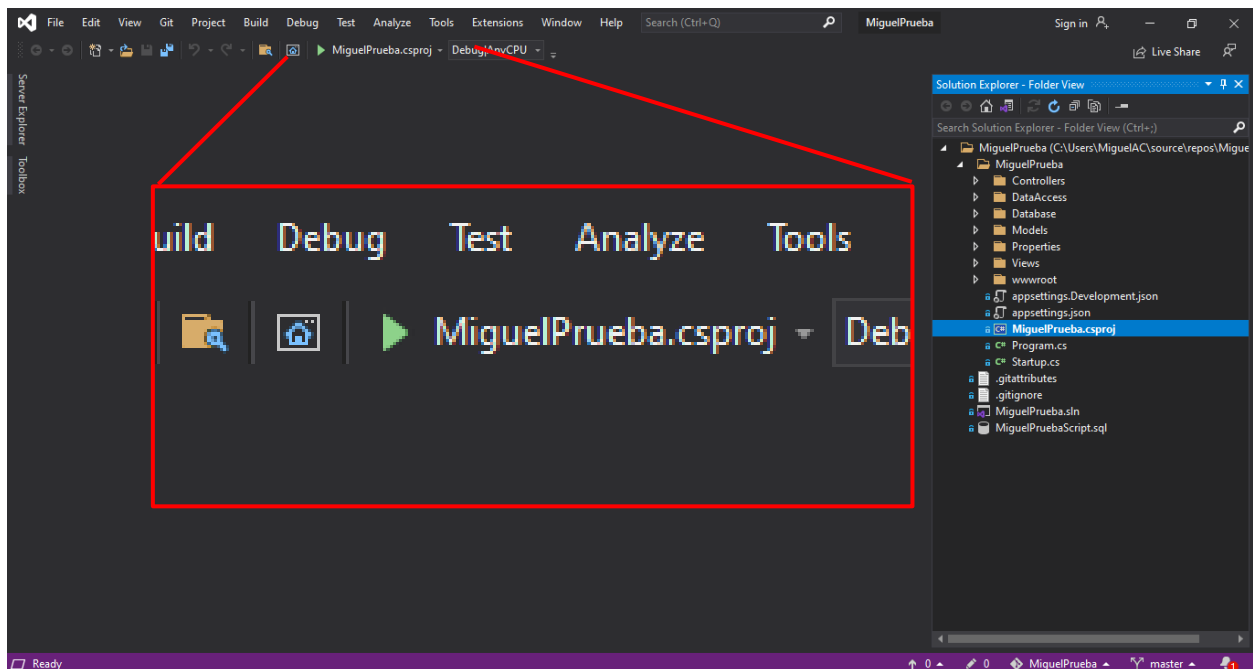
File Edit View Git Project Build Debug Test Analyze Tools Extensions Window Help Search (Ctrl+Q) MiguelPrueba Sign in

Live Share

MiguelPrueba.csproj Debug AnyCPU

Server Explorer Toolbox

uild Debug Test Analyze Tools

MiguelPrueba.csproj Deb

Solution Explorer - Folder View

Search Solution Explorer - Folder View (Ctrl+;)

MiguelPrueba (C:\Users\MiguelAC\source\repos\Migue
MiguelPrueba
Controllers
DataAccess
Database
Models
Properties
Views
wwwroot
appsettings.Development.json
appsettings.json
MiguelPrueba.csproj
Program.cs
Startup.cs
.gitattributes
.gitignore
MiguelPrueba.sln
MiguelPruebaScript.sql

Ready 0 0 MiguelPrueba master